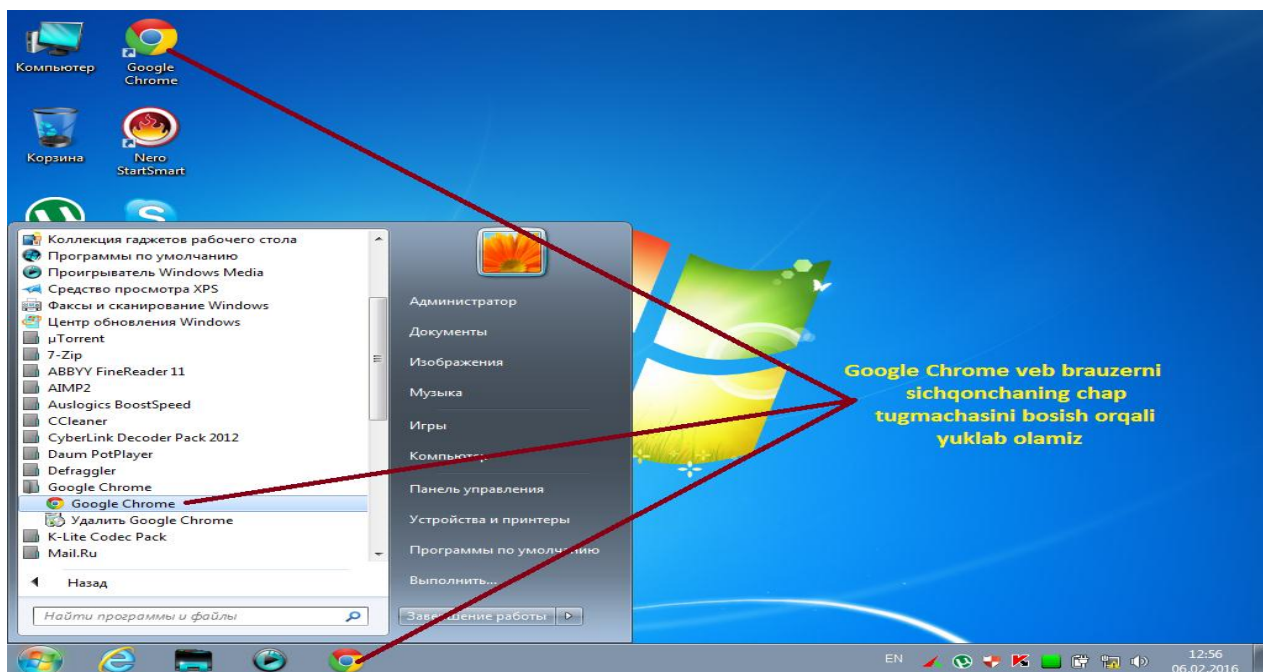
Компьютер

Google Chrome

Корзина

Nero StartSmart

Коллекция гаджетов рабочего стола
Программы по умолчанию
Проигрыватель Windows Media
Средство просмотра XPS
Факсы и сканирование Windows
Центр обновления Windows
µTorrent
7-Zip
ABBYY FineReader 11
AIMP2
Auslogics BoostSpeed
CCleaner
CyberLink Decoder Pack 2012
Daum PotPlayer
Defraggler
Google Chrome
Google Chrome
Удалить Google Chrome
K-Lite Codec Pack
Mail.Ru

Назад

Найти программы и файлы

Администратор
Документы
Изображения
Музыка
Игры
Компьют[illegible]
Панель управления
Устройства и принтеры
Программы по умол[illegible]ию
Выполнить...
Заве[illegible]шение работы

Google Chrome veb brauzerni sichqonchaning chap tugmachasini bosish orqali yuklab olamiz

EN

12:56
06.02.2016